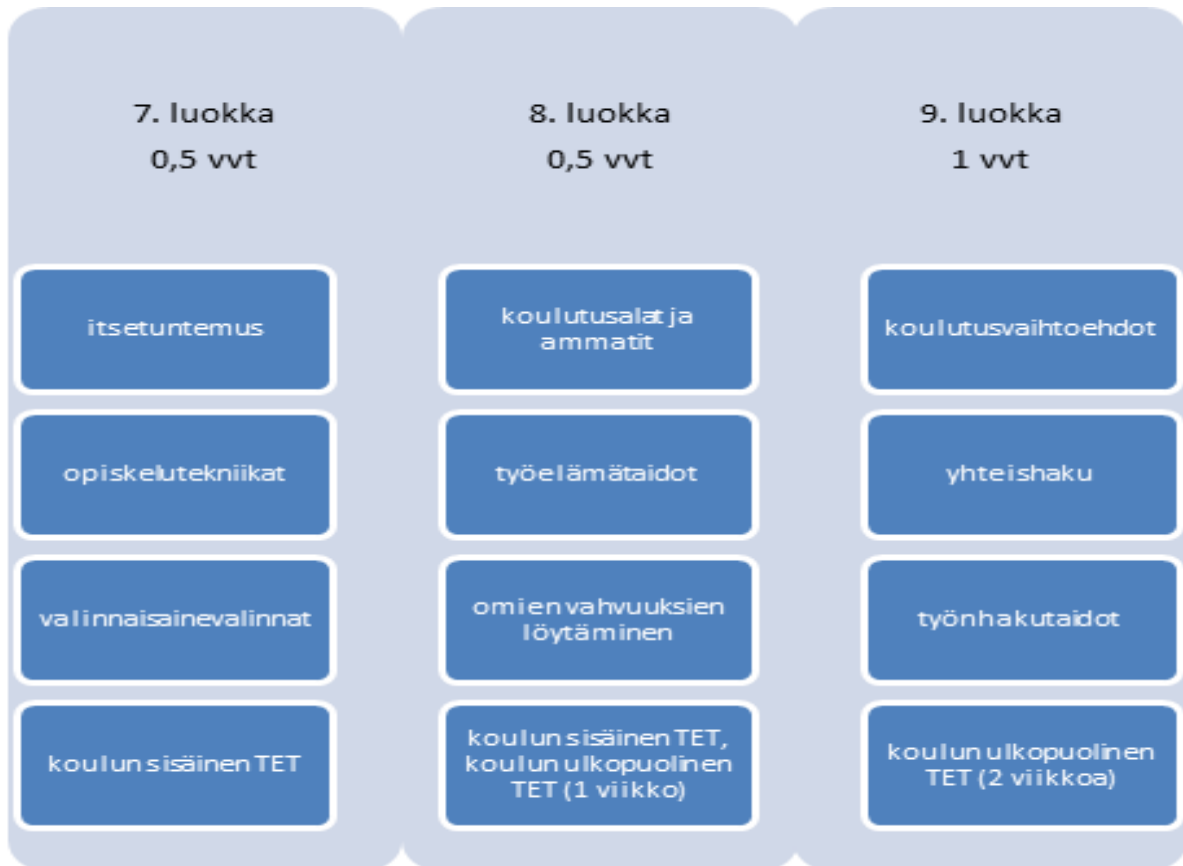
7. luokka
0,5 vvt

itsetuntemus

opiskelutekniikat

valinnaisainevalinnat

koulun sisäinen TET

8. luokka
0,5 vvt

koulutusalat ja ammatit

työelämätaidot

omien vahvuuksien löytäminen

koulun sisäinen TET, koulun ulkopuolinen TET (1 viikko)

9. luokka
1 vvt

koulutusvaihtoehdot

yhteishaku

työnhakutaidot

koulun ulkopuolinen TET (2 viikkoa)